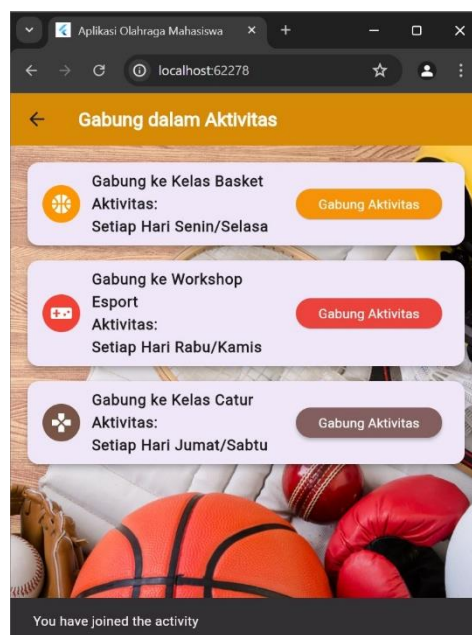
Aplikasi Olahraga Mahasiswa ×  +

localhost:62278

Gabung dalam Aktivitas

Gabung ke Kelas Basket
Aktivitas:
Setiap Hari Senin/Selasa

Gabung Aktivitas

Gabung ke Workshop Esport
Aktivitas:
Setiap Hari Rabu/Kamis

Gabung Aktivitas

Gabung ke Kelas Catur
Aktivitas:
Setiap Hari Jumat/Sabtu

Gabung Aktivitas

You have joined the activity